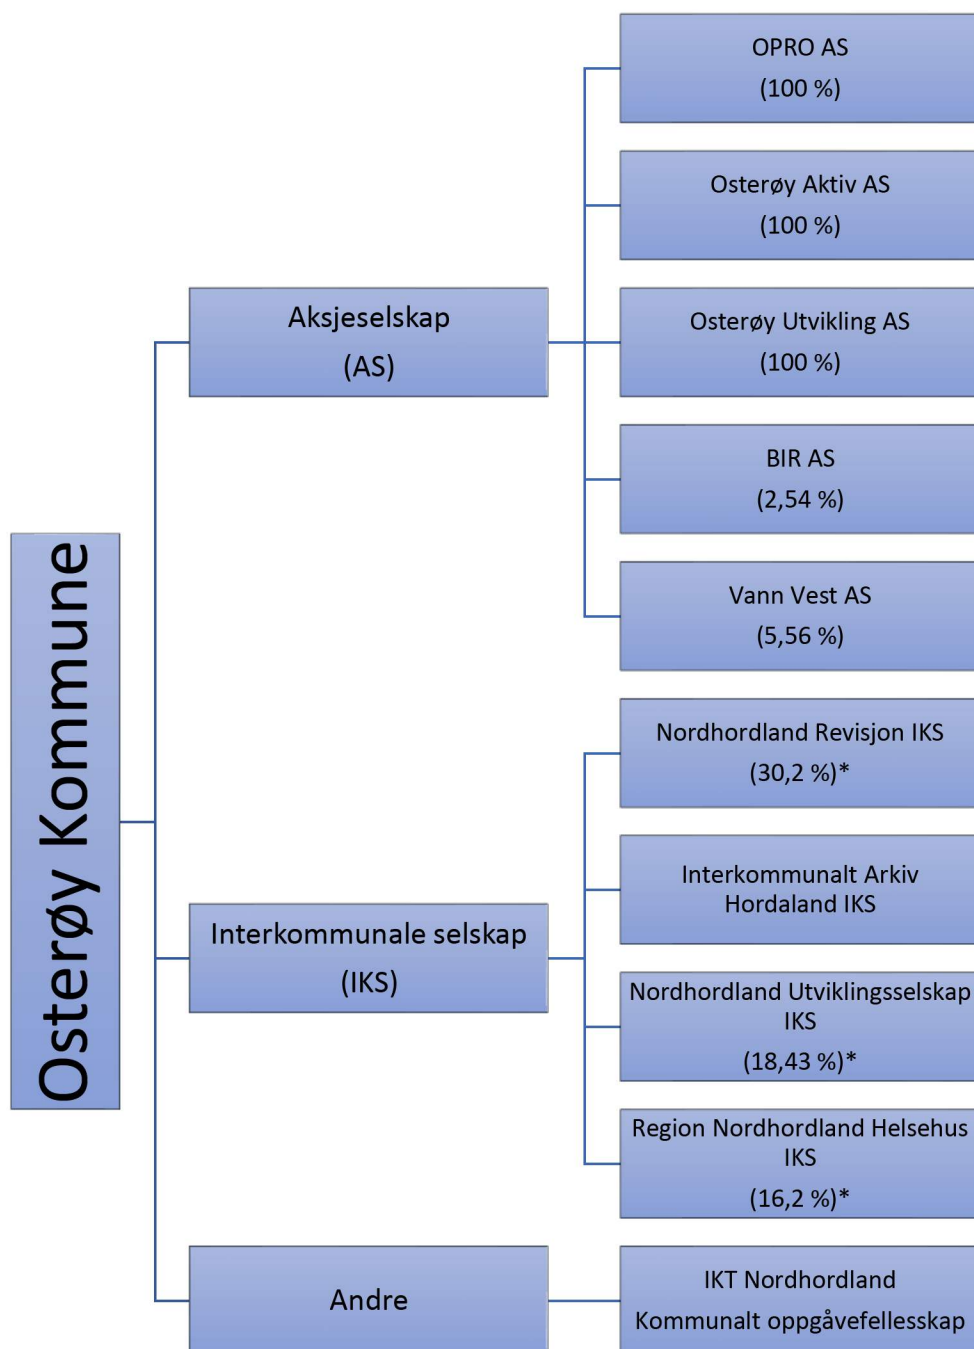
Osterøy Kommune

Aksjeselskap
(AS)

OPRO AS
(100 %)

Osterøy Aktiv AS
(100 %)

Osterøy Utvikling AS
(100 %)

BIR AS
(2,54 %)

Vann Vest AS
(5,56 %)

Interkommunale selskap
(IKS)

Nordhordland Revisjon IKS
(30,2 %)*

Interkommunalt Arkiv Hordaland IKS

Nordhordland Utviklingsselskap IKS
(18,43 %)*

Region Nordhordland Helsehus IKS
(16,2 %)*

Andre

IKT Nordhordland
Kommunalt oppgåvefellesskap